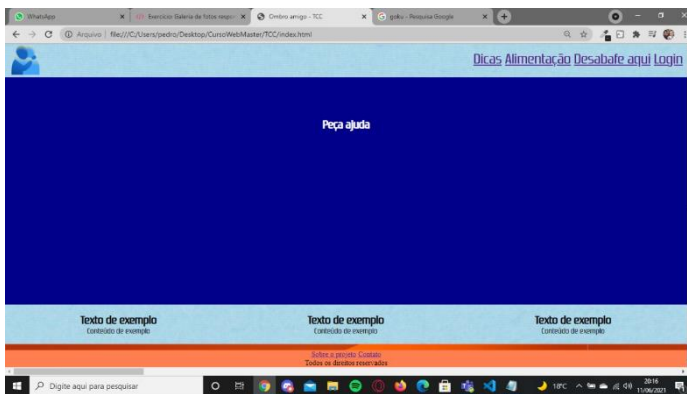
WhatsApp
Exercício: Galeria de fotos respo
Ombro amigo - TCC
goku - Pesquisa Google
Arquivo | file:///C:/Users/pedro/Desktop/CursoWebMaster/TCC/index.html

Dicas Alimentação Desabafe aqui Login

Peça ajuda

Texto de exemplo
Conteúdo de exemplo

Texto de exemplo
Conteúdo de exemplo

Texto de exemplo
Conteúdo de exemplo

Sobre o projeto Contato
Todos os direitos reservados

Digite aqui para pesquisar
18ºC
20:16
11/06/2021